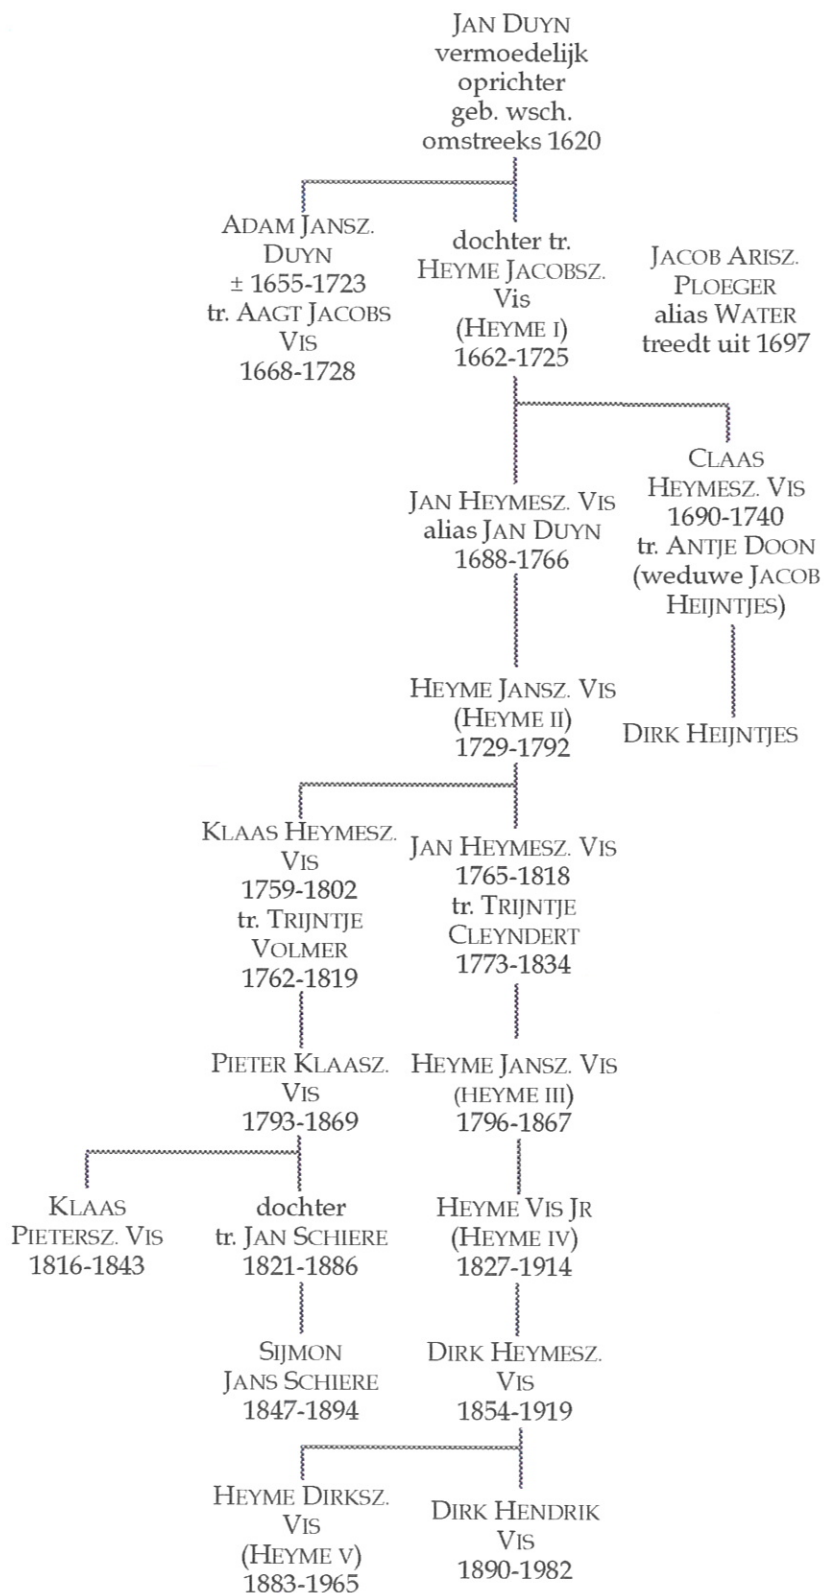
JAN DUYN
vermoedelijk
oprichter
geb. wsch.
omstreeks 1620

ADAM JANSZ.
DUYN
± 1655-1723
tr. AAGT JACOBS
VIS
1668-1728

dochter tr.
HEYME JACOBSZ.
VIS
(HEYME I)
1662-1725

JACOB ARISZ.
PLOEGER
alias WATER
treedt uit 1697

JAN HEYMESZ. VIS
alias JAN DUYN
1688-1766

CLAAS
HEYMESZ. VIS
1690-1740
tr. ANTJE DOON
(weduwe JACOB
HEIJNTJES)

HEYME JANSZ. VIS
(HEYME II)
1729-1792

DIRK HEIJNTJES

KLAAS HEYMESZ.
VIS
1759-1802
tr. TRIJNTJE
VOLMER
1762-1819

JAN HEYMESZ. VIS
1765-1818
tr. TRIJNTJE
CLEYNDERT
1773-1834

PIETER KLAASZ.
VIS
1793-1869

HEYME JANSZ. VIS
(HEYME III)
1796-1867

KLAAS
PIETERSZ. VIS
1816-1843

dochter
tr. JAN SCHIERE
1821-1886

HEYME VIS JR
(HEYME IV)
1827-1914

SIJMON
JANS SCHIERE
1847-1894

DIRK HEYMESZ.
VIS
1854-1919

HEYME DIRKSZ.
VIS
(HEYME V)
1883-1965

DIRK HENDRIK
VIS
1890-1982